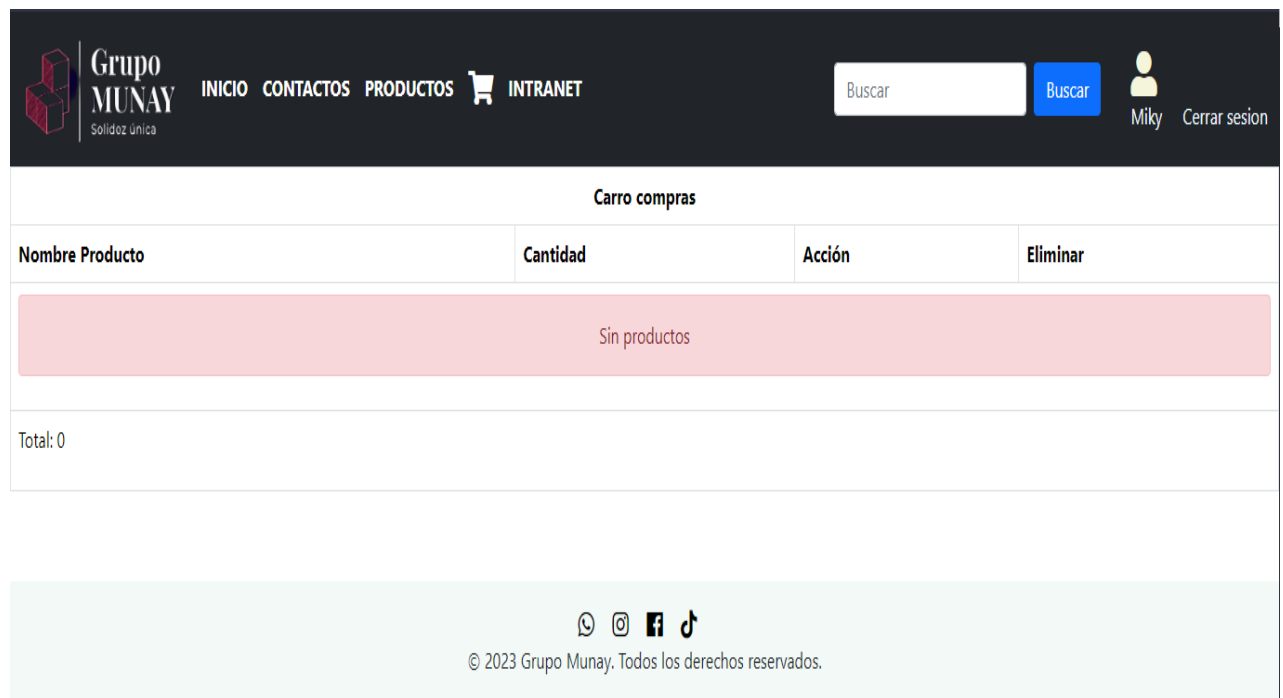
Grupo MUNAY
Solidoz única

INICIO CONTACTOS PRODUCTOS INTRANET

Buscar Buscar

Miky Cerrar sesion

Carro compras

| Nombre Producto | Cantidad | Acción | Eliminar |
|---|---|---|---|

Sin productos

Total: 0

© 2023 Grupo Munay. Todos los derechos reservados.